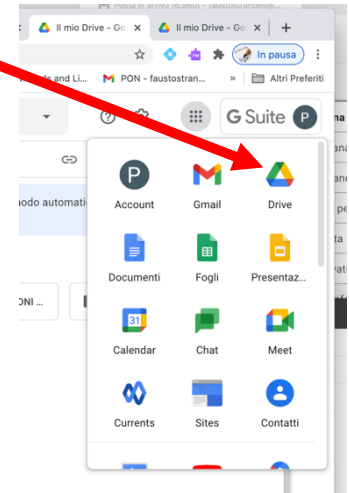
Posta in arrivo (6.960) - faustostrani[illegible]

Il mio Drive - Go

Il mio Drive - Go

In pausa

ks and Li...

PON - faustostran...

Altri Preferiti

G Suite

P

modo automati

ONI ...

P

Account

Gmail

Drive

Documenti

Fogli

Presentaz...

Calendar

Chat

Meet

Currents

Sites

Contatti